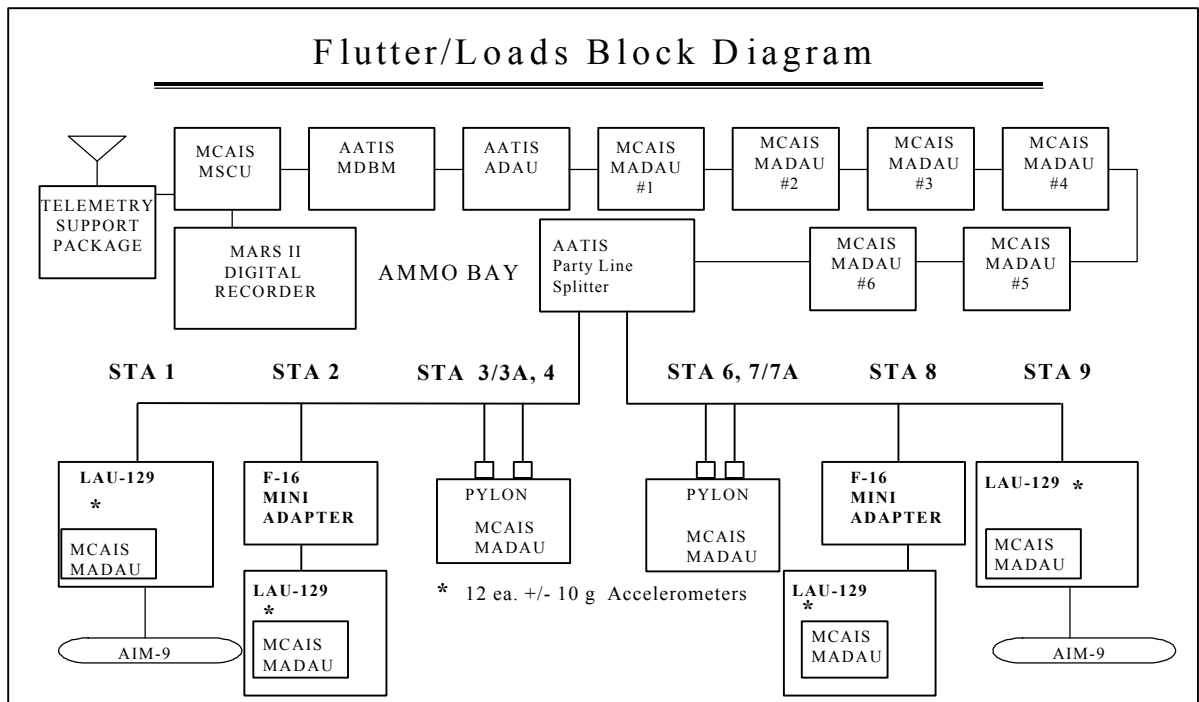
Flutter/Loads Block Diagram

TELEMETRY SUPPORT PACKAGE

MCAIS MSCU

AATIS MDBM

AATIS ADAU

MCAIS MADAU #1

MCAIS MADAU #2

MCAIS MADAU #3

MCAIS MADAU #4

MARS II DIGITAL RECORDER

AMMO BAY

AATIS Party Line Splitter

MCAIS MADAU #6

MCAIS MADAU #5

STA 1

STA 2

STA 3/3A, 4

STA 6, 7/7A

STA 8

STA 9

LAU-129 *

MCAIS MADAU

AIM-9

F-16 MINI ADAPTER

LAU-129 *

MCAIS MADAU

PYLON

MCAIS MADAU

* 12 ea. +/- 10 g Accelerometers

PYLON

MCAIS MADAU

F-16 MINI ADAPTER

LAU-129 *

MCAIS MADAU

LAU-129 *

MCAIS MADAU

AIM-9